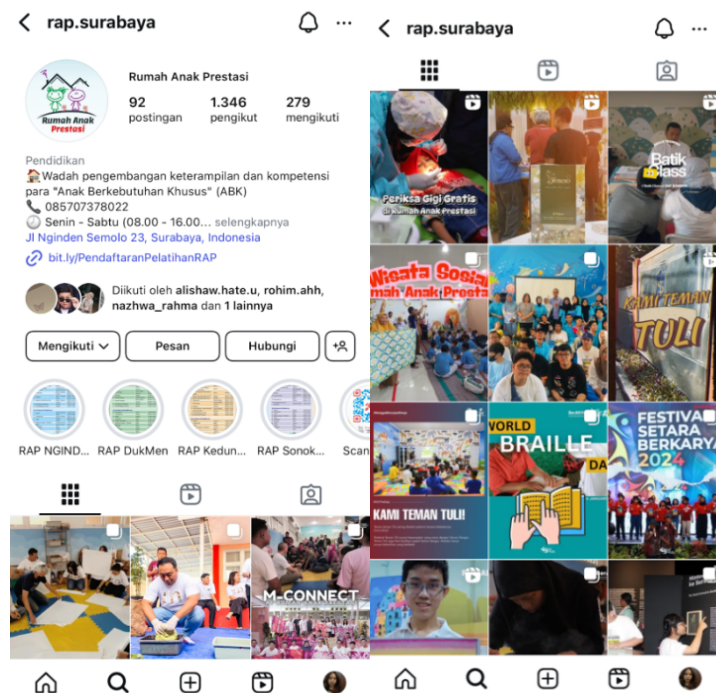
rap.surabaya

Rumah Anak Prestasi

Rumah Anak Prestasi

92 postingan
1.346 pengikut
279 mengikuti

Pendidikan
🏠Wadah pengembangan keterampilan dan kompetensi para "Anak Berkebutuhan Khusus" (ABK)
📞 085707378022
🕘 Senin - Sabtu (08.00 - 16.00... selengkapnya
Jl Nginden Semolo 23, Surabaya, Indonesia
bit.ly/PendaftaranPelatihanRAP

Diikuti oleh alishaw.hate.u, rohim.ahh, nazhwa_rahma dan 1 lainnya

Mengikuti
Pesan
Hubungi

RAP NGIND...
RAP DukMen
RAP Kedun...
RAP Sonok...
Scan

M-CONNECT

rap.surabaya

Periksa Gigi Gratis di Rumah Anak Prestasi

Batik Class

Wisata Sosial Rumah Anak Prestasi

KAMI TEMAN TULI

KAMI TEMAN TULI!

WORLD BRAILLE DAY

FESTIVAL SETARA BERKARYA 2024